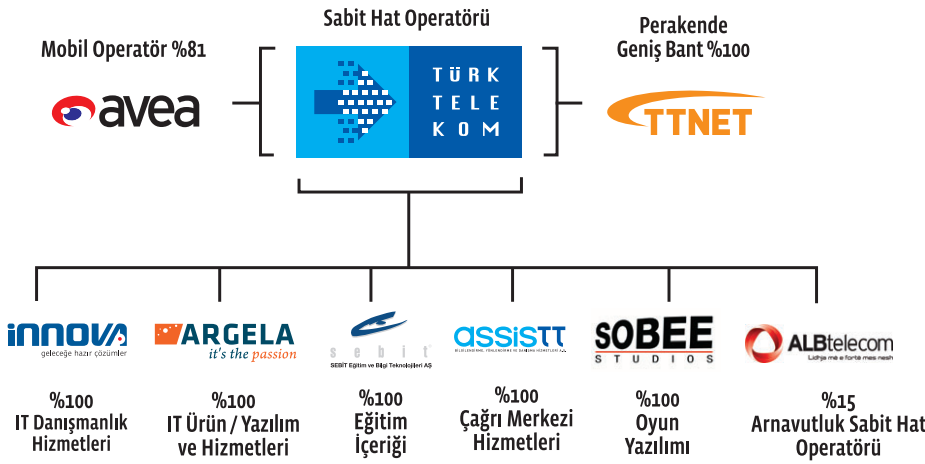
Mobil Operatör %81

avea

Sabit Hat Operatörü

TÜRK TELEKOM

Perakende Geniş Bant %100

TTNET

innova
geleceğe hazır çözümler

%100
IT Danışmanlık Hizmetleri

ARGELA
it's the passion

%100
IT Ürün / Yazılım ve Hizmetleri

sebit
SEBİT Eğitim ve Bilgi Teknolojileri AŞ

%100
Eğitim İçeriği

assistt
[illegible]

%100
Çağrı Merkezi Hizmetleri

SOBEE
STUDIOS

%100
Oyun Yazılımı

ALBtelecom
Lidhje me e forte mes nesh

%15
Arnavutluk Sabit Hat Operatörü